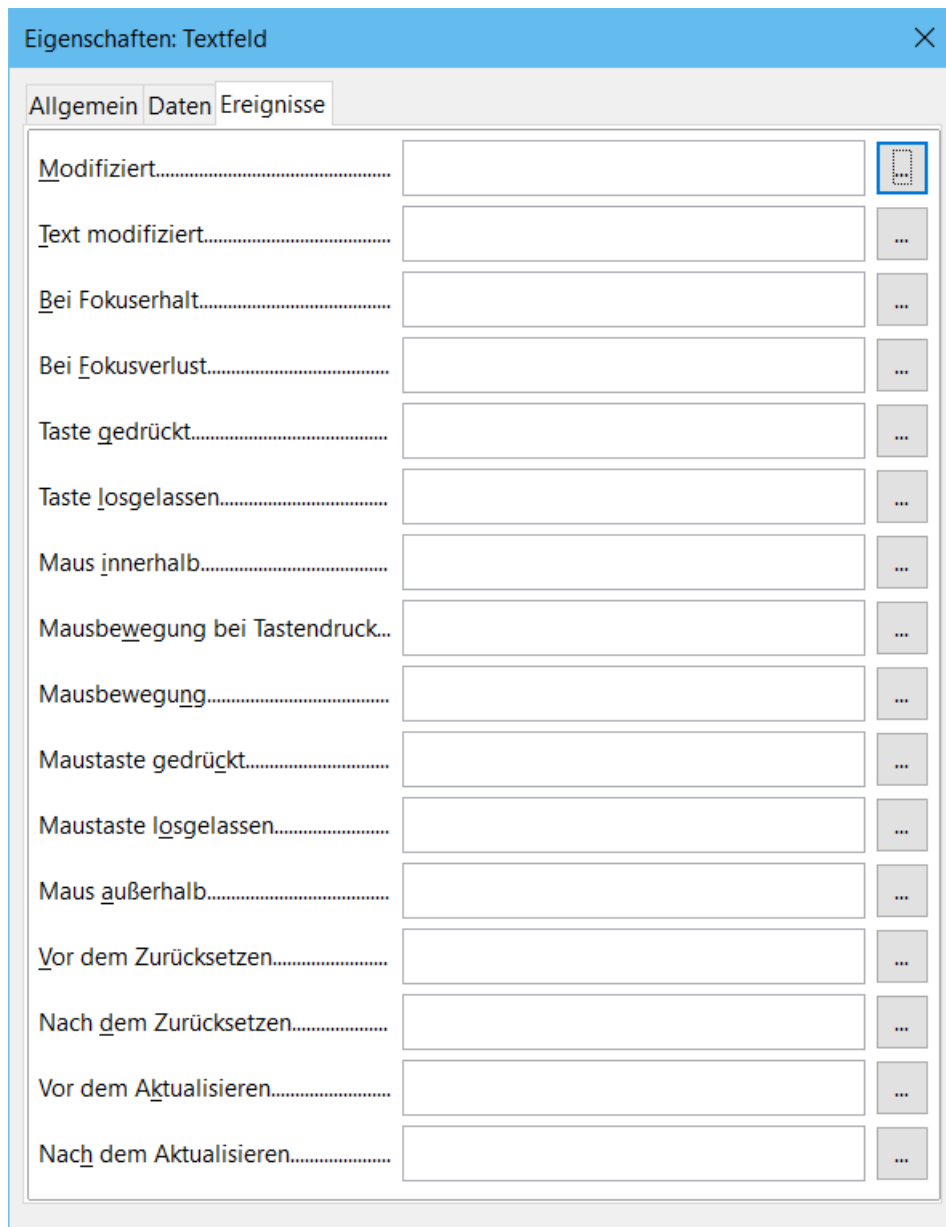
Eigenschaften: Textfeld

×

Allgemein Daten Ereignisse

Modifiziert................................................ ...
Text modifiziert........................................ ...
Bei Fokuserhalt......................................... ...
Bei Fokusverlust........................................ ...
Taste gedrückt........................................... ...
Taste losgelassen....................................... ...
Maus innerhalb.......................................... ...
Mausbewegung bei Tastendruck... ...
Mausbewegung.......................................... ...
Maustaste gedrückt................................... ...
Maustaste losgelassen.............................. ...
Maus außerhalb......................................... ...
Vor dem Zurücksetzen.............................. ...
Nach dem Zurücksetzen........................... ...
Vor dem Aktualisieren.............................. ...
Nach dem Aktualisieren........................... ...